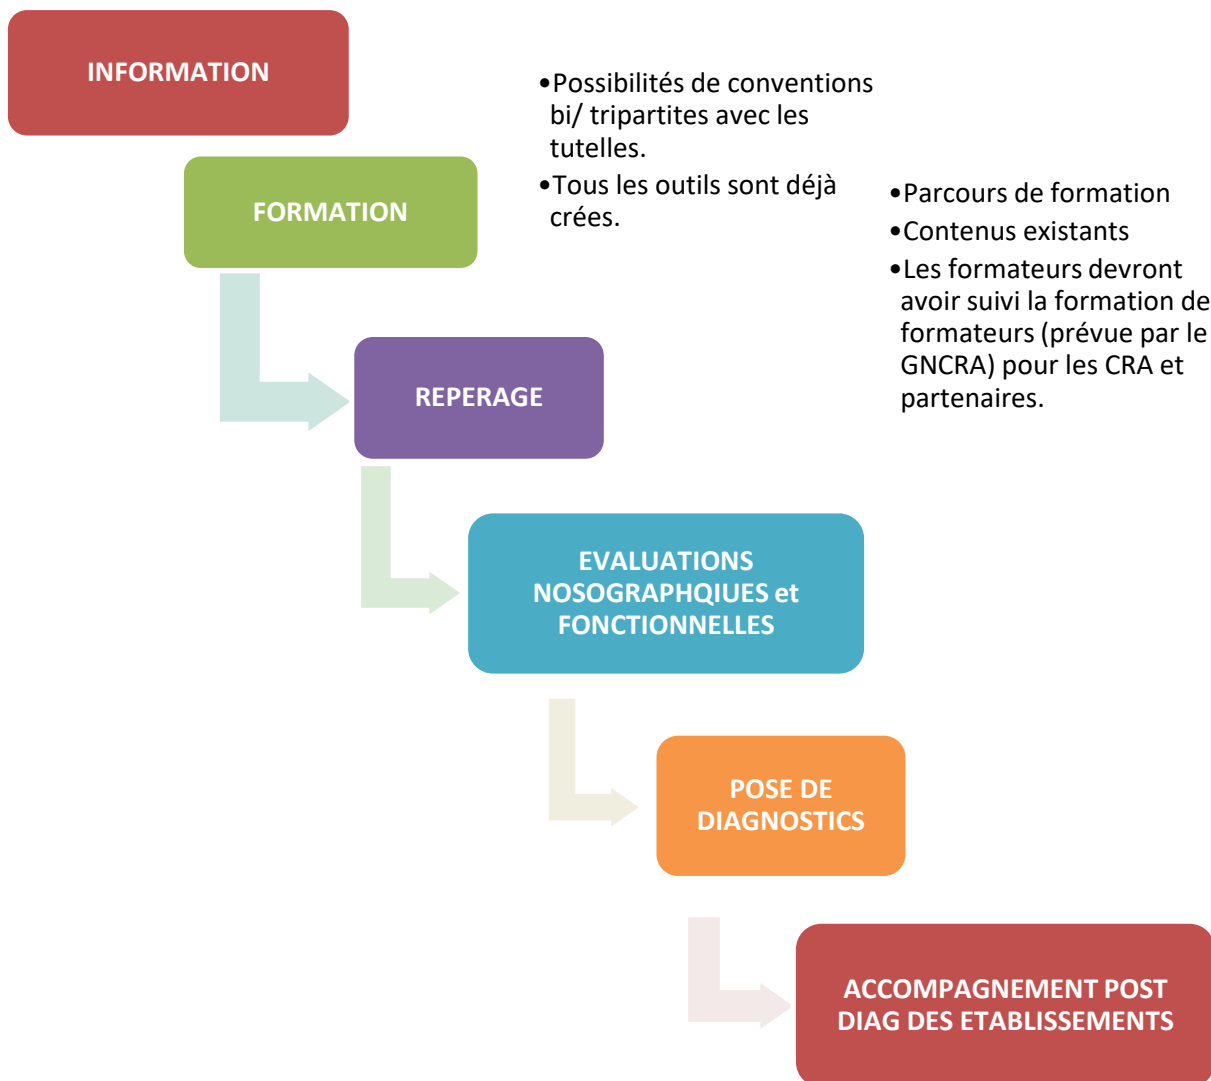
INFORMATION

- Possibilités de conventions bi/ tripartites avec les tutelles.
- Tous les outils sont déjà crées.

FORMATION

- Parcours de formation
- Contenus existants
- Les formateurs devront avoir suivi la formation de formateurs (prévue par le GNCRA) pour les CRA et partenaires.

REPERAGE

EVALUATIONS NOSOGRAPHQIUES et FONCTIONNELLES

POSE DE DIAGNOSTICS

ACCOMPAGNEMENT POST DIAG DES ETABLISSEMENTS